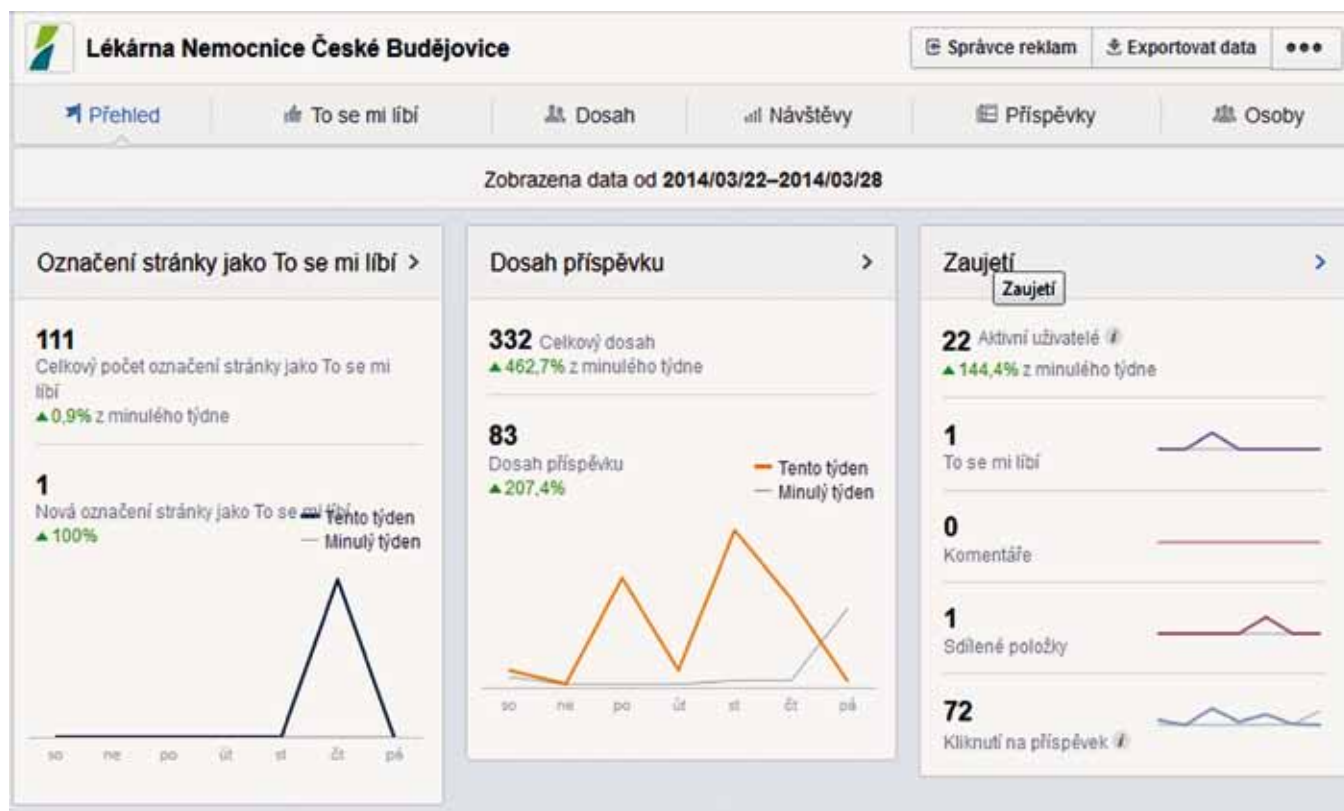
Lékárna Nemocnice České Budějovice

Správce reklam | Exportovat data | •••

Přehled | To se mi líbí | Dosah | Návštěvy | Příspěvky | Osoby

Zobrazena data od **2014/03/22–2014/03/28**

Označení stránky jako To se mi líbí >

111
Celkový počet označení stránky jako To se mi líbí
▲0,9% z minulého týdne

1
Nová označení stránky jako To se mi líbí
▲100%

Tento týden
Minulý týden

so ne po út st čt pá

Dosah příspěvku >

332 Celkový dosah
▲462,7% z minulého týdne

83
Dosah příspěvku
▲207,4%

Tento týden
Minulý týden

so ne po út st čt pá

Zaujetí >
Zaujetí

22 Aktivní uživatelé
▲144,4% z minulého týdne

1
To se mi líbí

0
Komentáře

1
Sdílené položky

72
Kliknutí na příspěvek